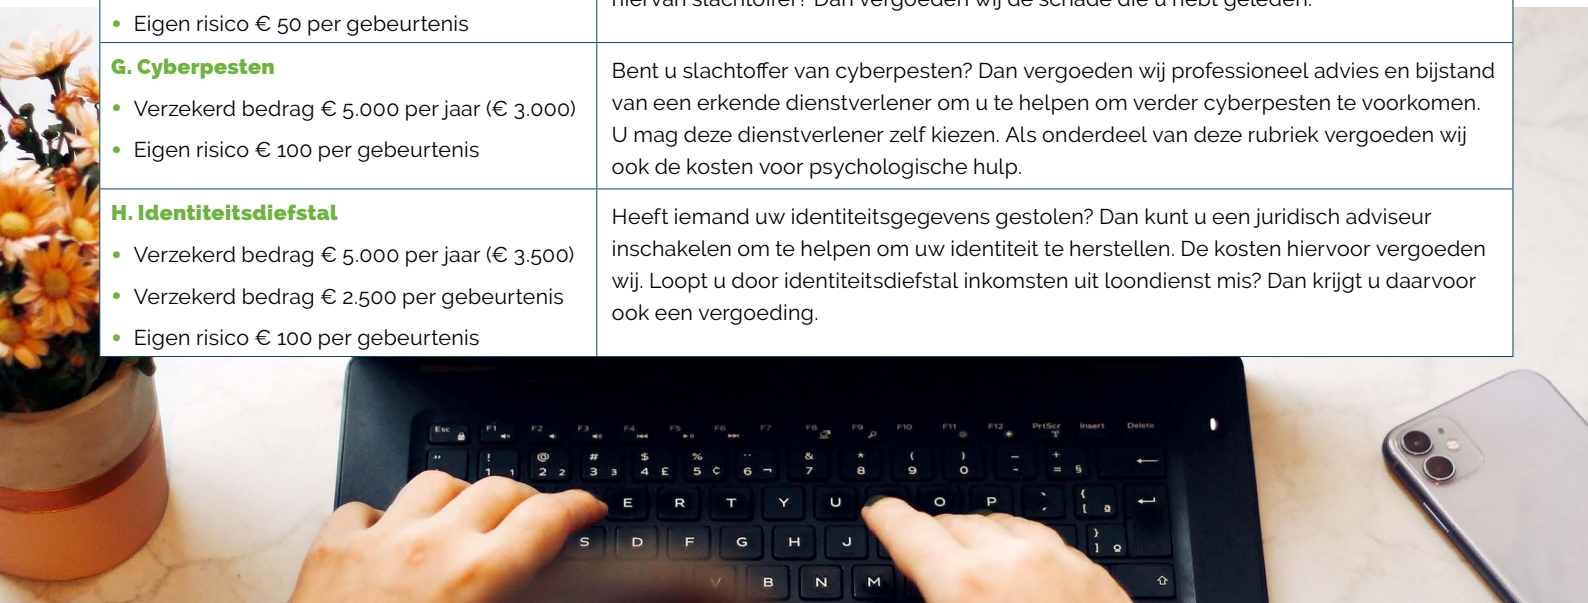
| • Eigen risico € 50 per gebeurtenis | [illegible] |
|---|---|
| **G. Cyberpesten**<br>• Verzekerd bedrag € 5.000 per jaar (€ 3.000)<br>• Eigen risico € 100 per gebeurtenis | Bent u slachtoffer van cyberpesten? Dan vergoeden wij professioneel advies en bijstand van een erkende dienstverlener om u te helpen om verder cyberpesten te voorkomen. U mag deze dienstverlener zelf kiezen. Als onderdeel van deze rubriek vergoeden wij ook de kosten voor psychologische hulp. |
| **H. Identiteitsdiefstal**<br>• Verzekerd bedrag € 5.000 per jaar (€ 3.500)<br>• Verzekerd bedrag € 2.500 per gebeurtenis<br>• Eigen risico € 100 per gebeurtenis | Heeft iemand uw identiteitsgegevens gestolen? Dan kunt u een juridisch adviseur inschakelen om te helpen om uw identiteit te herstellen. De kosten hiervoor vergoeden wij. Loopt u door identiteitsdiefstal inkomsten uit loondienst mis? Dan krijgt u daarvoor ook een vergoeding. |